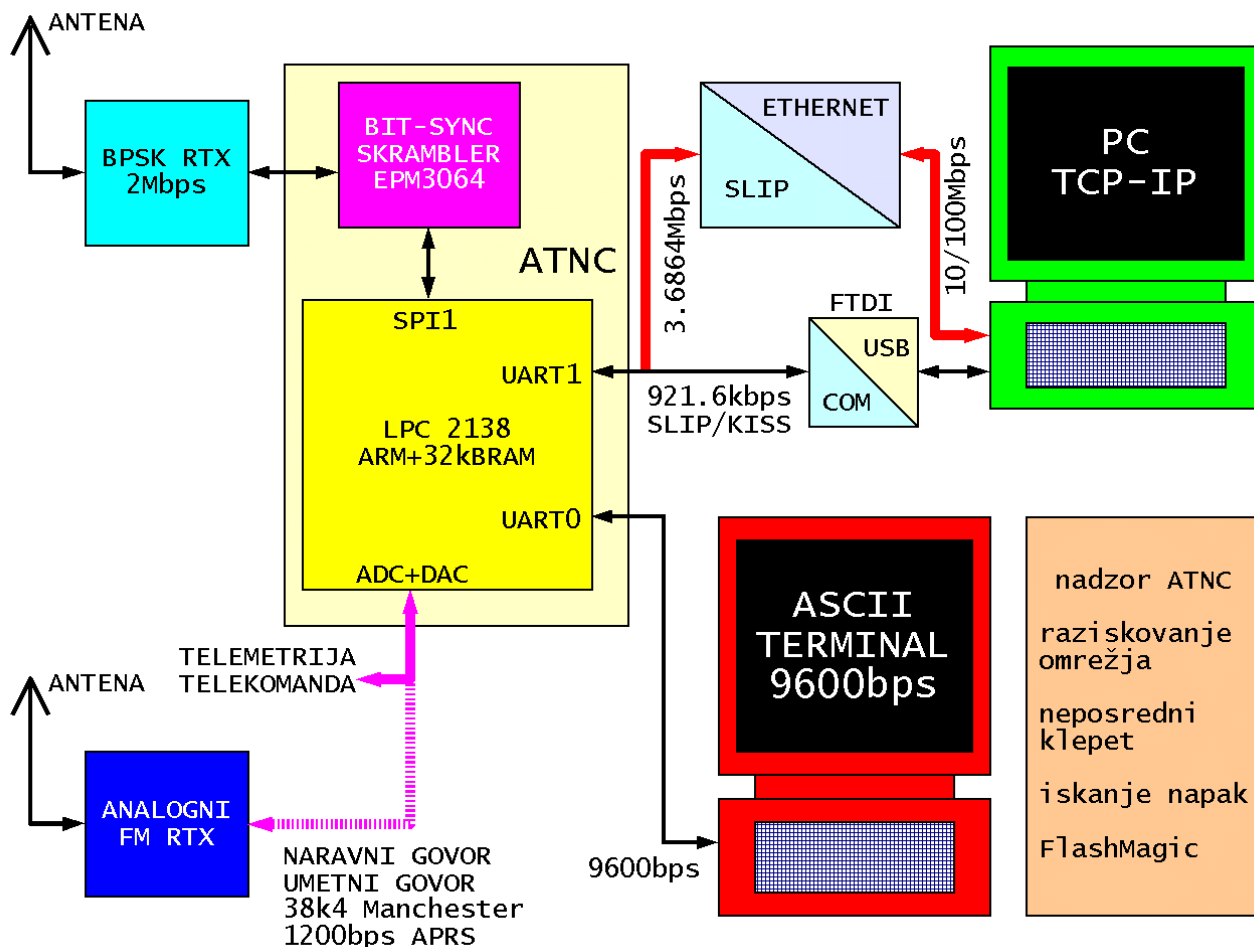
ANTENA

BPSK RTX
2Mbps

BIT-SYNC
SKRAMBLER
EPM3064

ATNC

ETHERNET

SLIP

3.6864Mbps

10/100Mbps

PC
TCP-IP

SPI1

UART1

LPC 2138
ARM+32kBRAM

UART0

ADC+DAC

FTDI

USB

COM

921.6kbps
SLIP/KISS

ASCII
TERMINAL
9600bps

nadzor ATNC

raziskovanje omrežja

neposredni klepet

iskanje napak

FlashMagic

TELEMETRIJA
TELEKOMANDA

ANTENA

ANALOGNI
FM RTX

NARAVNI GOVOR
UMETNI GOVOR
38k4 Manchester
1200bps APRS

9600bps